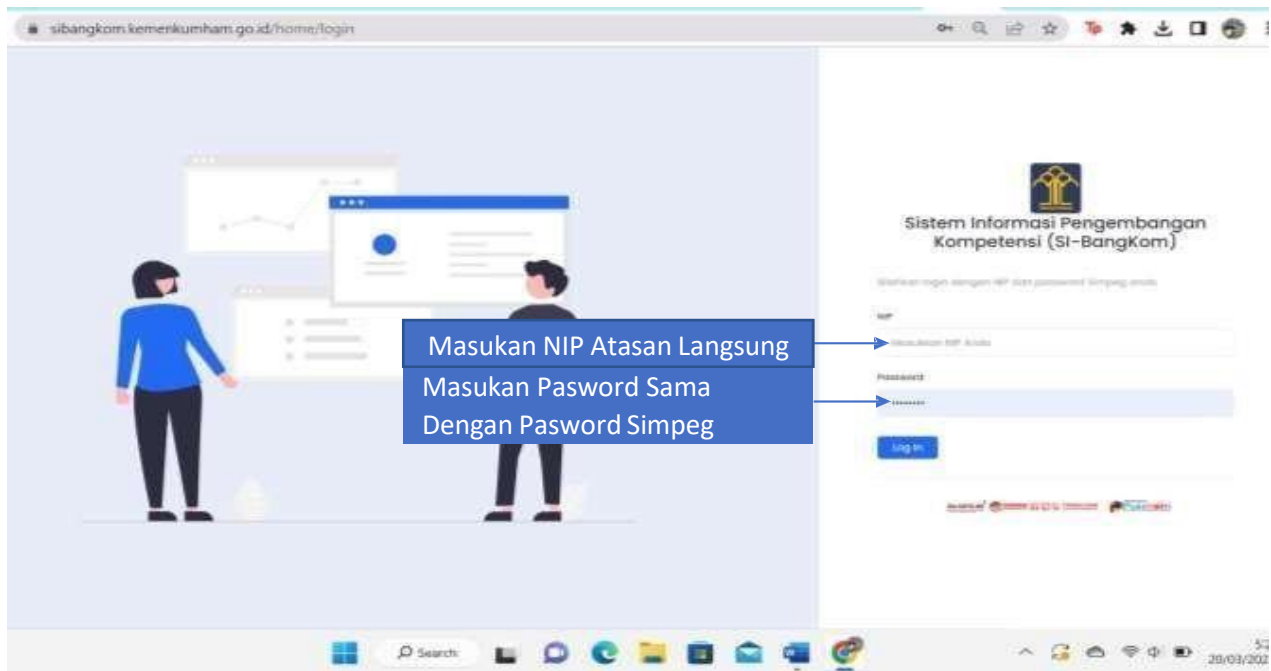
sibangkom.kemenkumham.go.id/home/login

Sistem Informasi Pengembangan Kompetensi (SI-BangKom)

Silahkan login dengan NIP dan password Simpeg anda

NIP

Masukan NIP Anda

Password

Log In

Masukan NIP Atasan Langsung

Masukan Pasword Sama Dengan Pasword Simpeg

Search

20/03/202